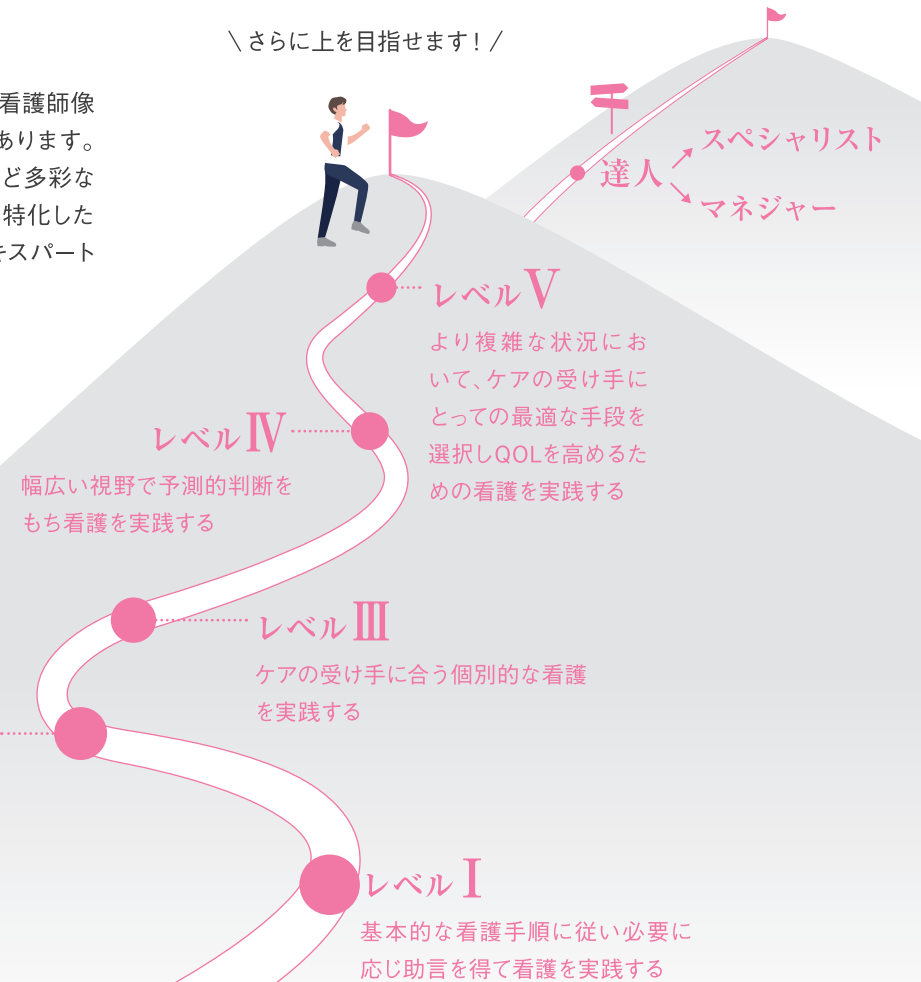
＼さらに上を目指せます！／

看護師像
あります。
ど多彩な
特化した
キスパート

達人
スペシャリスト
マネジャー

レベルV
より複雑な状況において、ケアの受け手にとっての最適な手段を選択しQOLを高めるための看護を実践する

レベルIV
幅広い視野で予測的判断をもち看護を実践する

レベルIII
ケアの受け手に合う個別的な看護を実践する

レベルI
基本的な看護手順に従い必要に応じ助言を得て看護を実践する